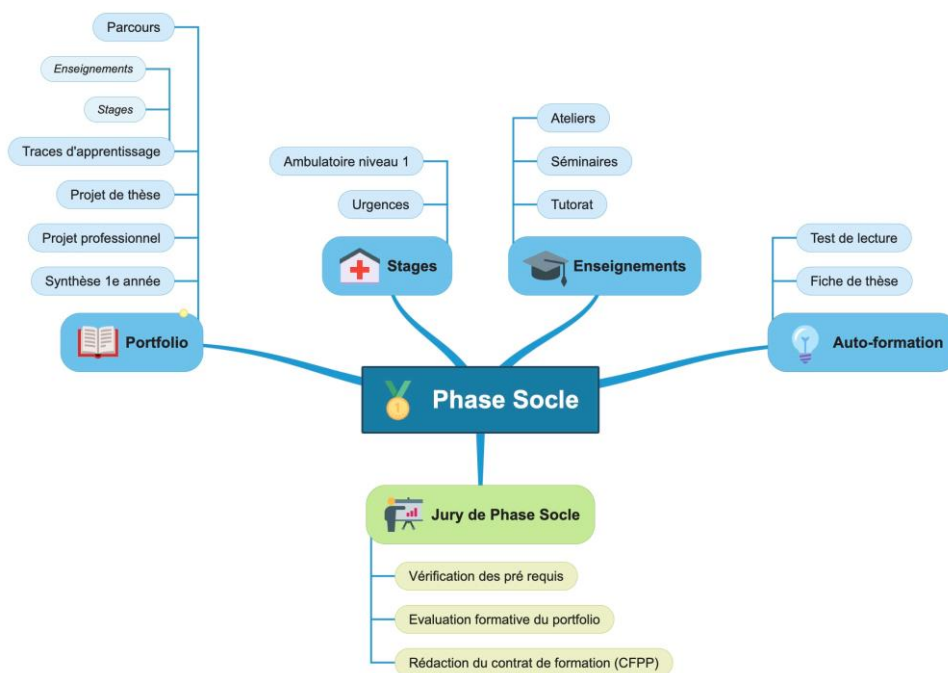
Phase Socle

Portfolio
Parcours
Enseignements
Stages
Traces d'apprentissage
Projet de thèse
Projet professionnel
Synthèse 1e année

Stages
Ambulatoire niveau 1
Urgences

Enseignements
Ateliers
Séminaires
Tutorat

Auto-formation
Test de lecture
Fiche de thèse

Jury de Phase Socle
Vérification des pré requis
Evaluation formative du portfolio
Rédaction du contrat de formation (CFPP)